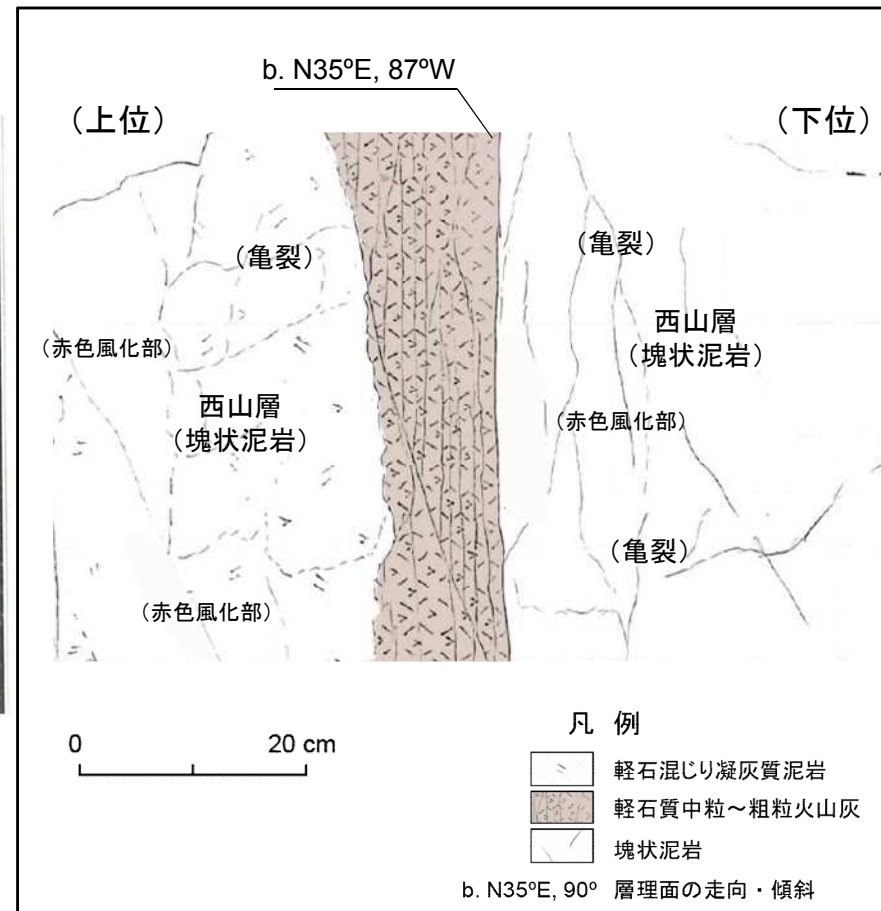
b. N35ºE, 87ºW

（上位）

（下位）

（亀裂）

（亀裂）

西山層
（塊状泥岩）

（赤色風化部）

西山層
（塊状泥岩）

（赤色風化部）

（亀裂）

（赤色風化部）

0　20 cm

凡 例

軽石混じり凝灰質泥岩

軽石質中粒～粗粒火山灰

塊状泥岩

b. N35ºE, 90º 層理面の走向・傾斜